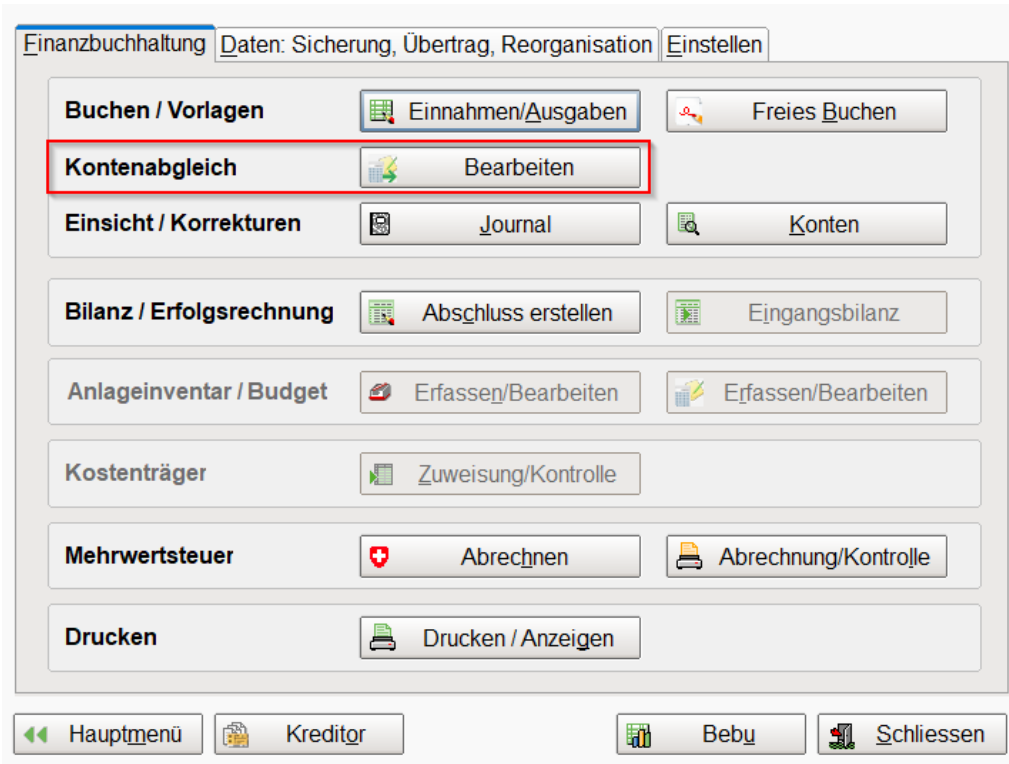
Finanzbuchhaltung | Daten: Sicherung, Übertrag, Reorganisation | Einstellen

Buchen / Vorlagen
Einnahmen/Ausgaben
Freies Buchen

Kontenabgleich
Bearbeiten

Einsicht / Korrekturen
Journal
Konten

Bilanz / Erfolgsrechnung
Abschluss erstellen
Eingangsbilanz

Anlageinventar / Budget
Erfassen/Bearbeiten
Erfassen/Bearbeiten

Kostenträger
Zuweisung/Kontrolle

Mehrwertsteuer
Abrechnen
Abrechnung/Kontrolle

Drucken
Drucken / Anzeigen

Hauptmenü
Kreditor
Bebu
Schliessen